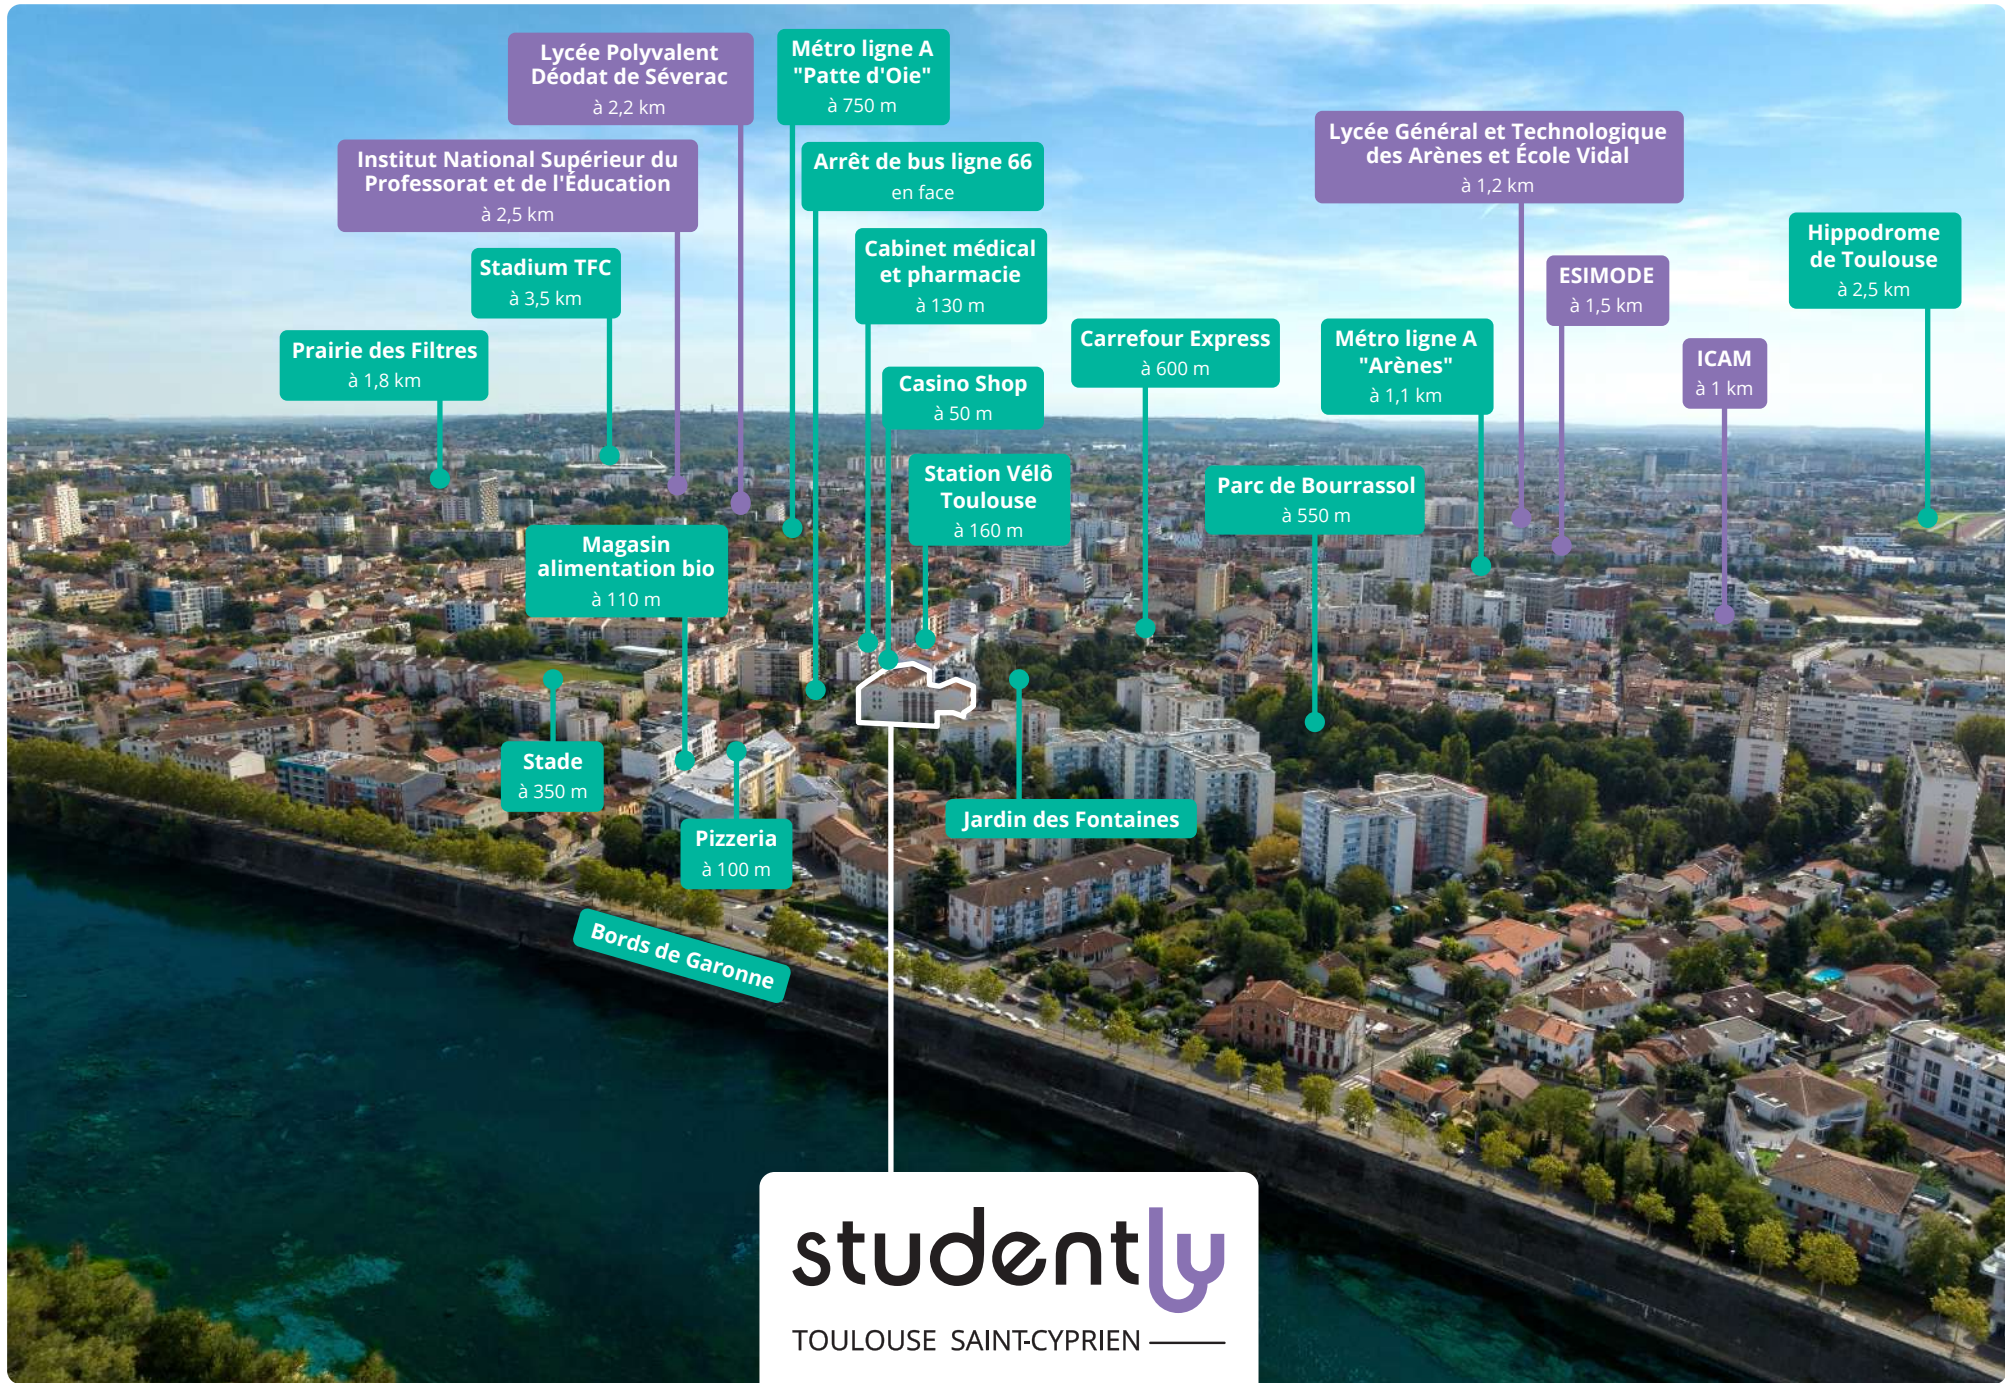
Lycée Polyvalent Déodat de Séverac
à 2,2 km

Métro ligne A "Patte d'Oie"
à 750 m

Institut National Supérieur du Professorat et de l'Éducation
à 2,5 km

Arrêt de bus ligne 66
en face

Lycée Général et Technologique des Arènes et École Vidal
à 1,2 km

Stadium TFC
à 3,5 km

Cabinet médical et pharmacie
à 130 m

Hippodrome de Toulouse
à 2,5 km

ESIMODE
à 1,5 km

Prairie des Filtres
à 1,8 km

Carrefour Express
à 600 m

Métro ligne A "Arènes"
à 1,1 km

ICAM
à 1 km

Casino Shop
à 50 m

Station Vélô Toulouse
à 160 m

Parc de Bourrassol
à 550 m

Magasin alimentation bio
à 110 m

Stade
à 350 m

Jardin des Fontaines

Pizzeria
à 100 m

Bords de Garonne

studently
TOULOUSE SAINT-CYPRIEN